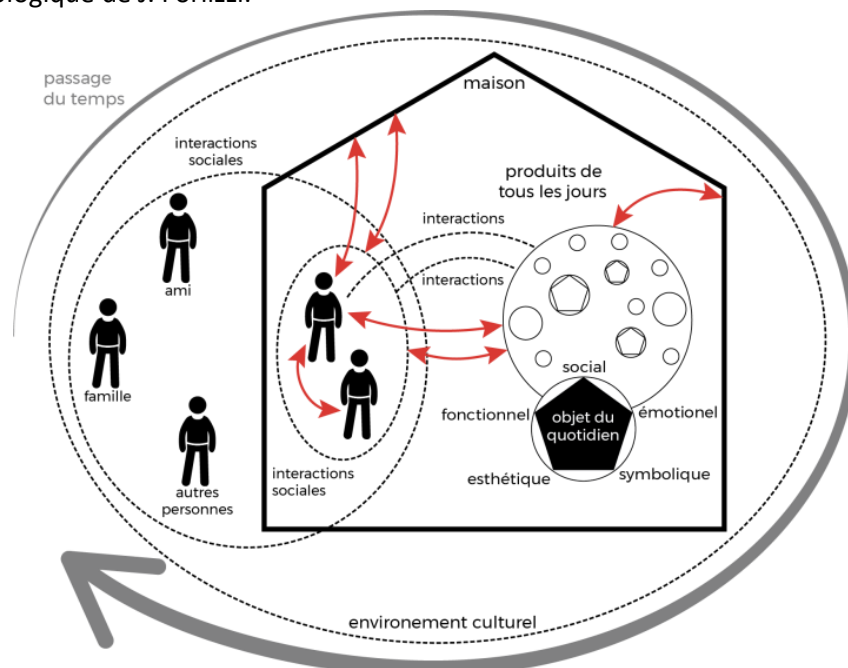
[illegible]ologique de J. Forlizzi.

passage du temps

maison

interactions sociales

produits de tous les jours

interactions

interactions

ami

famille

autres personnes

social

fonctionnel

objet du quotidien

émotionel

esthétique

symbolique

interactions sociales

environement culturel